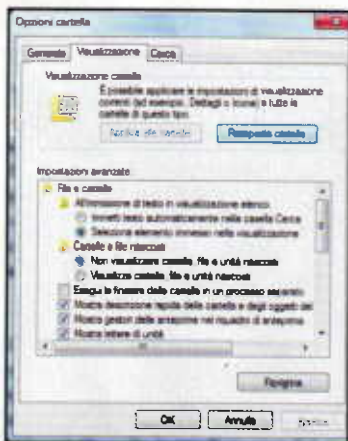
Opzioni cartella

Generale | Visualizzazione | Cerca

Visualizzazione cartelle

È possibile applicare le impostazioni di visualizzazione correnti (ad esempio, Dettagli o Icone) a tutte le cartelle di questo tipo.

Applica alle cartelle | Reimposta cartelle

Impostazioni avanzate

File e cartelle

All'immissione di testo in visualizzazione elenco

Inserisci testo automaticamente nella casella Cerca

Seleziona elemento immesso nella visualizzazione

Cartelle e file nascosti

Non visualizzare cartelle, file e unità nascosti

Visualizza cartelle, file e unità nascosti

Esegui le finestre delle cartelle in un processo separato

Mostra descrizione rapida delle cartelle e degli oggetti del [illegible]

Mostra gestori delle anteprime nel riquadro di anteprima

Mostra lettere di unità

Ripristina

OK | Annulla | Applica